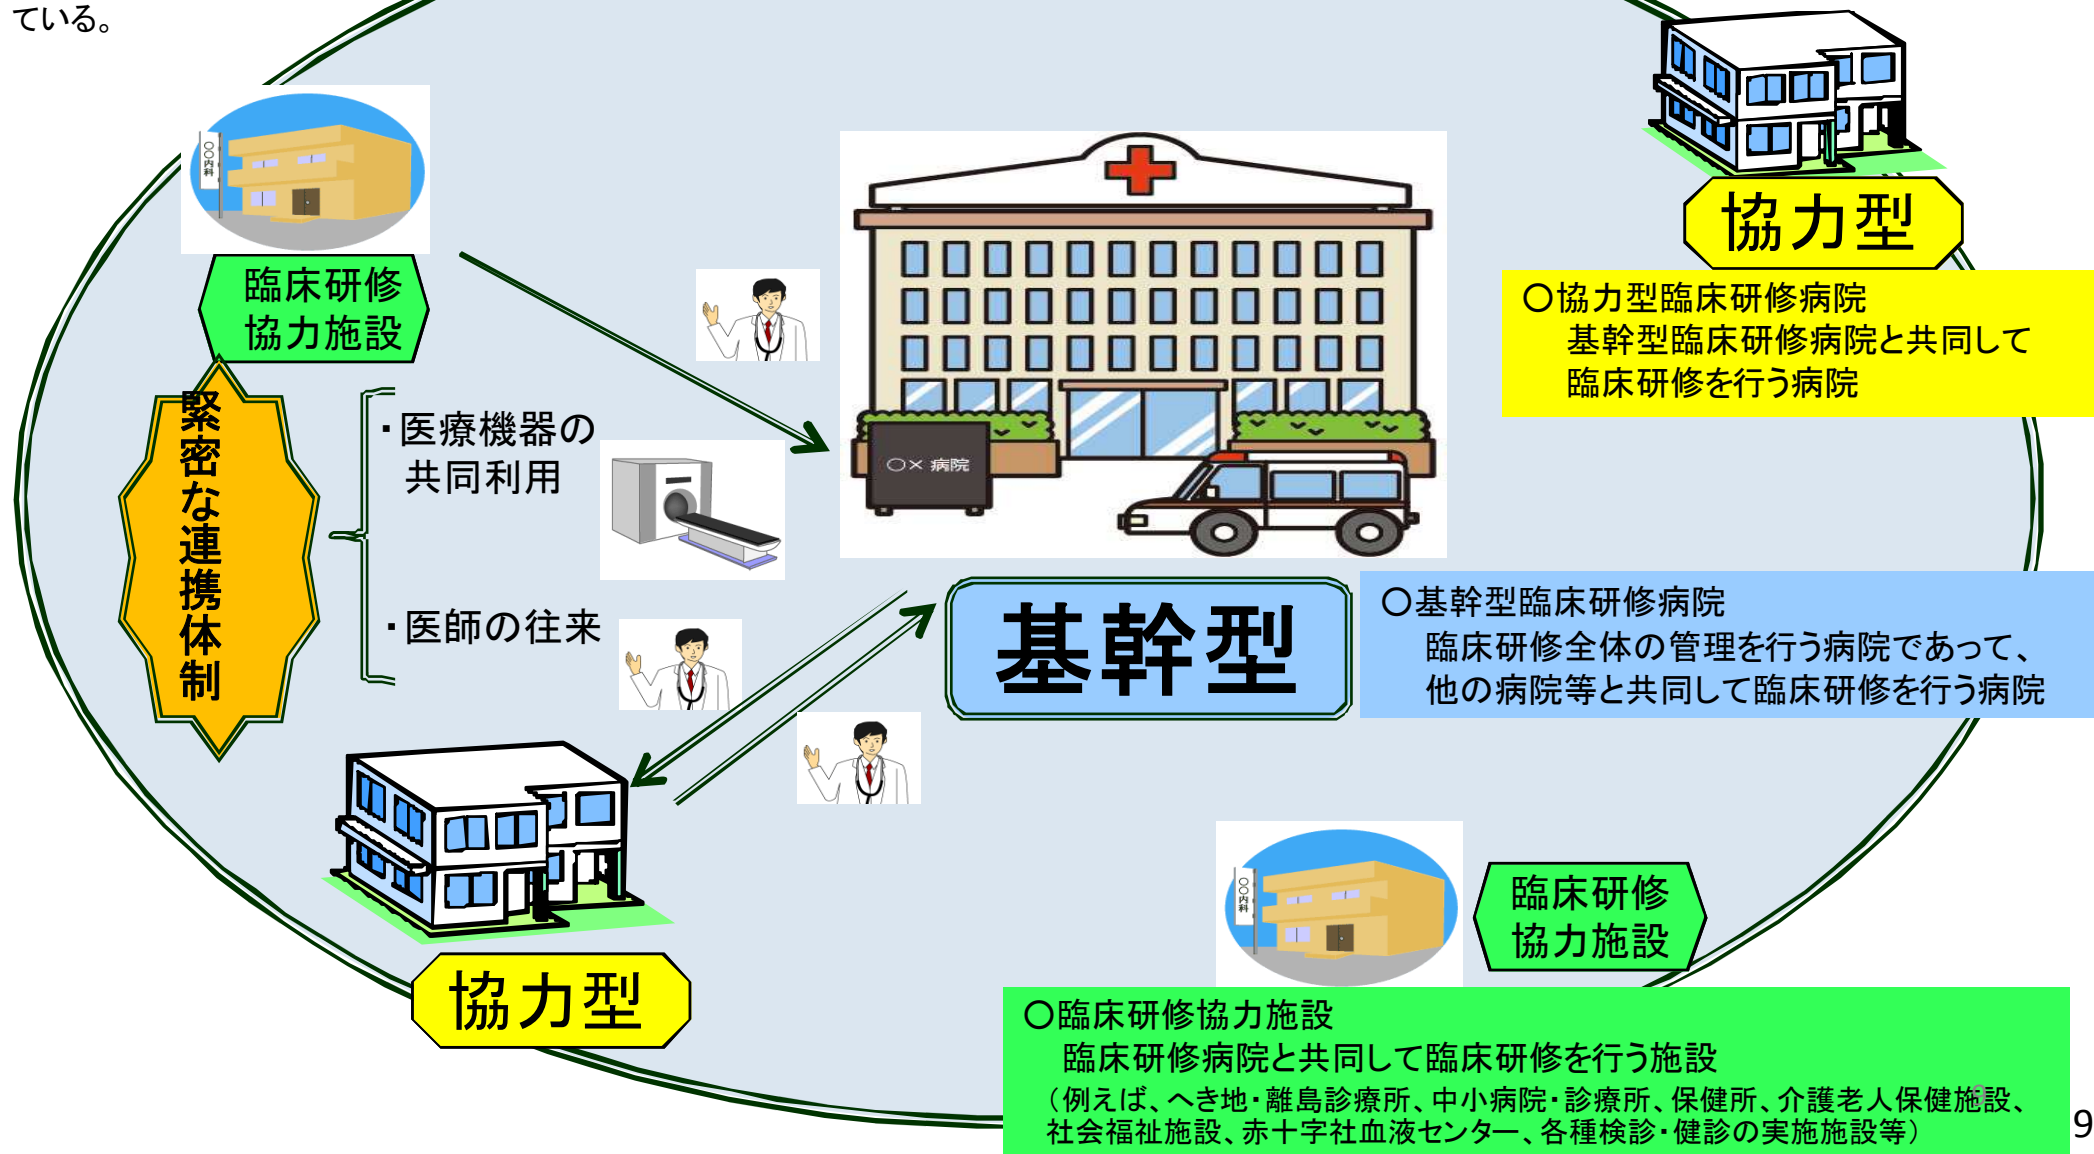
ている。

○○内科

臨床研修
協力施設

緊密な連携体制

・医療機器の
共同利用

・医師の往来

○×病院

基幹型

協力型

○協力型臨床研修病院
基幹型臨床研修病院と共同して
臨床研修を行う病院

○基幹型臨床研修病院
臨床研修全体の管理を行う病院であって、
他の病院等と共同して臨床研修を行う病院

協力型

○○内科

臨床研修
協力施設

○臨床研修協力施設
臨床研修病院と共同して臨床研修を行う施設
（例えば、へき地・離島診療所、中小病院・診療所、保健所、介護老人保健施設、社会福祉施設、赤十字社血液センター、各種検診・健診の実施施設等）

9